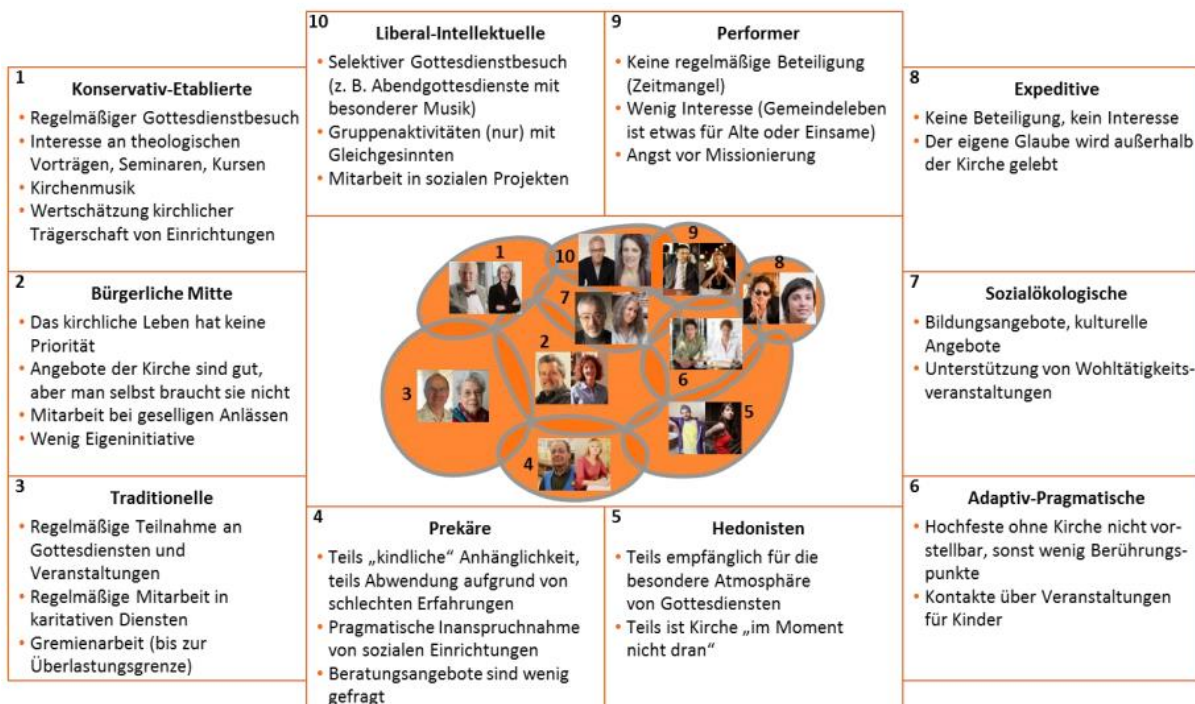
1
Konservativ-Etablierte
• Regelmäßiger Gottesdienstbesuch
• Interesse an theologischen Vorträgen, Seminaren, Kursen
• Kirchenmusik
• Wertschätzung kirchlicher Trägerschaft von Einrichtungen

10
Liberal-Intellektuelle
• Selektiver Gottesdienstbesuch (z. B. Abendgottesdienste mit besonderer Musik)
• Gruppenaktivitäten (nur) mit Gleichgesinnten
• Mitarbeit in sozialen Projekten

9
Performer
• Keine regelmäßige Beteiligung (Zeitmangel)
• Wenig Interesse (Gemeindeleben ist etwas für Alte oder Einsame)
• Angst vor Missionierung

8
Expeditive
• Keine Beteiligung, kein Interesse
• Der eigene Glaube wird außerhalb der Kirche gelebt

2
Bürgerliche Mitte
• Das kirchliche Leben hat keine Priorität
• Angebote der Kirche sind gut, aber man selbst braucht sie nicht
• Mitarbeit bei geselligen Anlässen
• Wenig Eigeninitiative

1 10 9 8 7 2 3 6 5 4

7
Sozialökologische
• Bildungsangebote, kulturelle Angebote
• Unterstützung von Wohltätigkeitsveranstaltungen

3
Traditionelle
• Regelmäßige Teilnahme an Gottesdiensten und Veranstaltungen
• Regelmäßige Mitarbeit in karitativen Diensten
• Gremienarbeit (bis zur Überlastungsgrenze)

4
Prekäre
• Teils „kindliche" Anhänglichkeit, teils Abwendung aufgrund von schlechten Erfahrungen
• Pragmatische Inanspruchnahme von sozialen Einrichtungen
• Beratungsangebote sind wenig gefragt

5
Hedonisten
• Teils empfänglich für die besondere Atmosphäre von Gottesdiensten
• Teils ist Kirche „im Moment nicht dran"

6
Adaptiv-Pragmatische
• Hochfeste ohne Kirche nicht vorstellbar, sonst wenig Berührungspunkte
• Kontakte über Veranstaltungen für Kinder